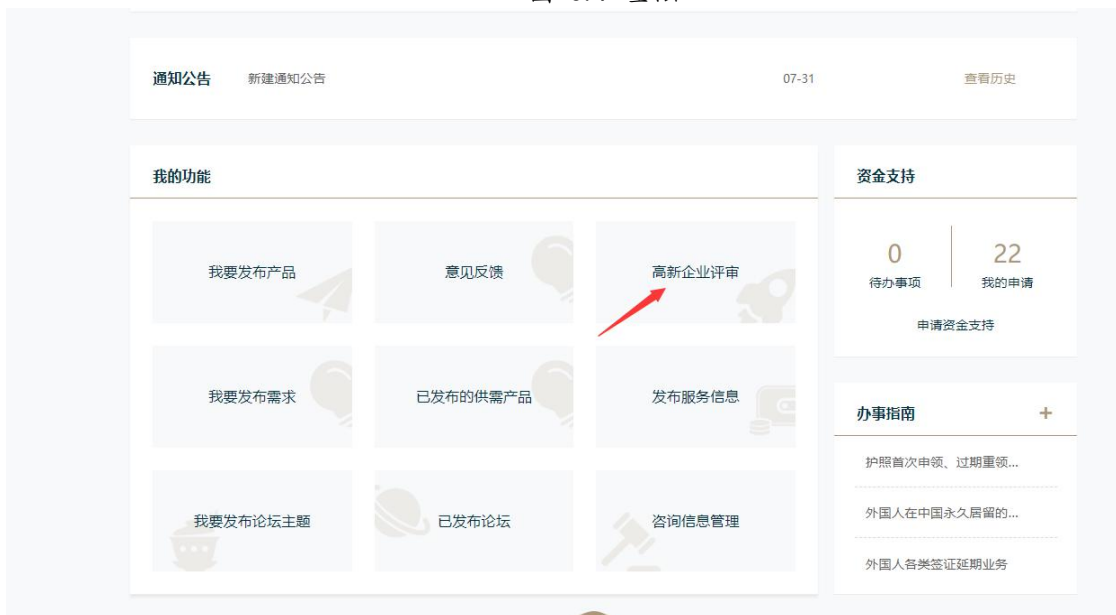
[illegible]

通知公告 新建通知公告 07-31 查看历史

我的功能

我要发布产品

意见反馈

高新企业评审

我要发布需求

已发布的供需产品

发布服务信息

我要发布论坛主题

已发布论坛

咨询信息管理

资金支持

0
待办事项

22
我的申请

申请资金支持

办事指南 +

护照首次申领、过期重领...

外国人在中国永久居留的...

外国人各类签证延期业务